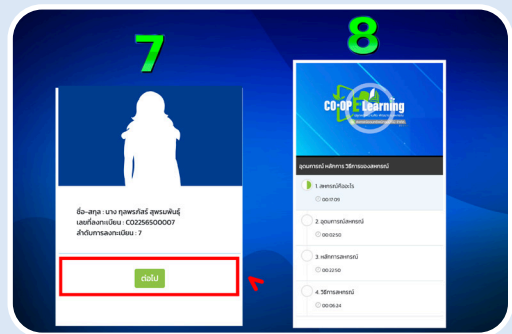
7

8

ชื่อ-สกุล : นาง กุลพรภัสร์ สุพรมพันธุ์
เลขที่ลงทะเบียน : CO2256500007
ลำดับการลงทะเบียน : 7

ต่อไป

CO-OP E-Learning

อุดมการณ์ หลักการ วิธีการของสหกรณ์

1. สหกรณ์คืออะไร
00:07:09

2. อุดมการณ์สหกรณ์
00:02:50

3. หลักการสหกรณ์
00:22:50

4. วิธีการสหกรณ์
00:06:24